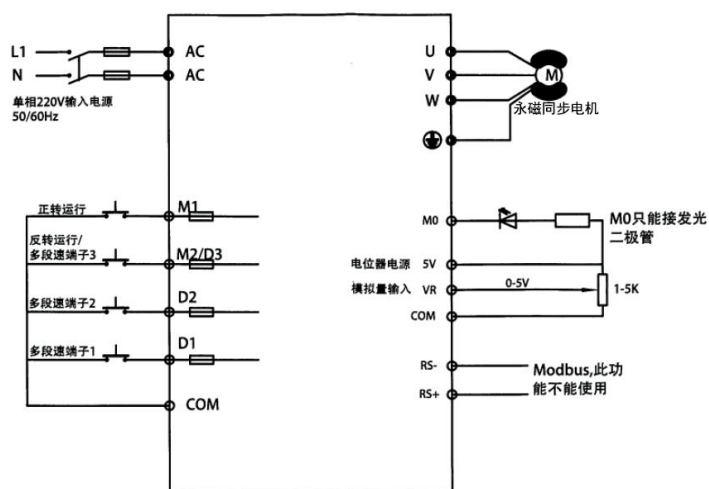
L1
N
AC
AC
单相220V输入电源
50/60Hz
U
V
W
M
永磁同步电机
正转运行
M1
反转运行/
多段速端子3
M2/D3
多段速端子2
D2
多段速端子1
D1
COM
M0
M0只能接发光二极管
电位器电源 5V
模拟量输入 VR
0-5V
1-5K
COM
RS-
RS+
Modbus,此功能不能使用